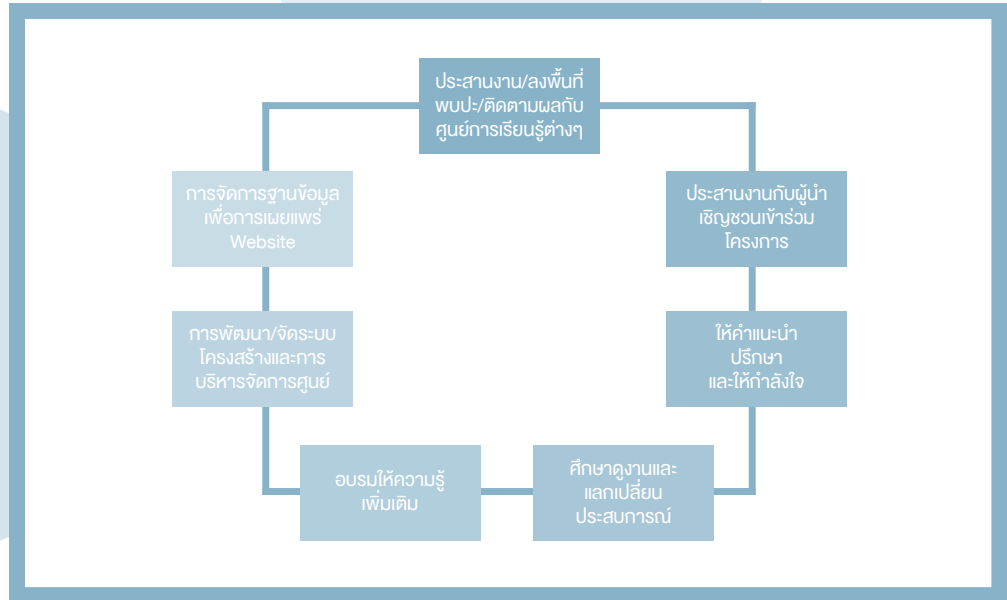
ประสานงาน/ลงพื้นที่ พบปะ/ติดตามผลกับ ศูนย์การเรียนรู้ต่างๆ

ประสานงานกับผู้นำ เชิญชวนเข้าร่วม โครงการ

ให้คำแนะนำ ปรึกษา และให้กำลังใจ

ศึกษาดูงานและ แลกเปลี่ยน ประสบการณ์

อบรมให้ความรู้ เพิ่มเติม

การพัฒนา/จัดระบบ โครงสร้างและการ บริหารจัดการศูนย์

การจัดการฐานข้อมูล เพื่อการเผยแพร่ Website